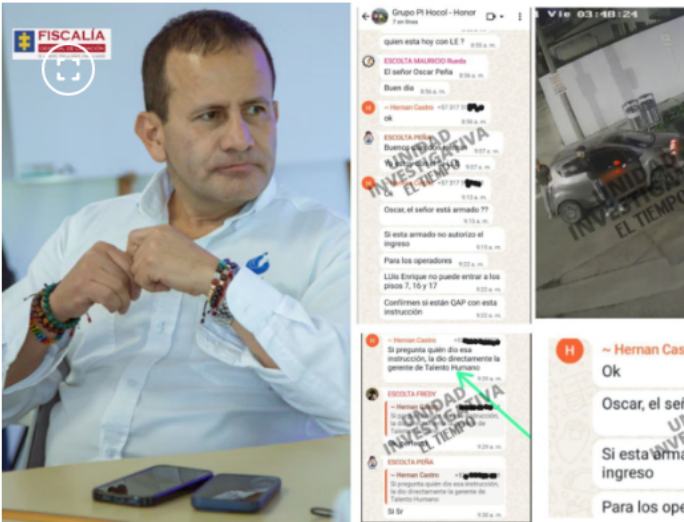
FISCALÍA

Grupo PI Hocol - Honor
7 en línea

quien esta hoy con LE ?
8:55 a. m.

ESCOLTA MAURICIO Rueda
El señor Oscar Peña
8:56 a. m.

Buen dia
8:56 a. m.

~ Hernan Castro +57 317
ok
8:56 a. m.

ESCOLTA PEÑA
Buenos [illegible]
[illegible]
9:07 a. m.

~ Hernan Castro +57 317
9:12 a. m.

Oscar, el señor está armado ??
9:13 a. m.

Si esta armado no autorizo el ingreso
9:13 a. m.

Para los operadores
9:22 a. m.

LUis Enrique no puede entrar a los pisos 7, 16 y 17
9:22 a. m.

Confirmes si están QAP con esta instrucción
9:22 a. m.

UNIDAD INVESTIGATIVA EL TIEMPO

Vie 03:48:24

UNIDAD INVESTIGATIVA EL TIEMPO

~ Hernan Castro
Si pregunta quien dio esa instrucción, la dio directamente la gerente de Talento Humano
9:28 a. m.

ESCOLTA FREDY
~ Hernan Castro
Si pregunta quien dio esa instrucción, la dio directamente la gerente de Talento Humano
9:29 a. m.

ESCOLTA PEÑA
~ Hernan Castro
Si pregunta quien dio esa instrucción, la dio directamente la gerente de Talento Humano
Si Sr
9:30 a. m.

UNIDAD INVESTIGATIVA EL TIEMPO

~ Hernan Cas
Ok
Oscar, el señ
Si esta arma ingreso
Para los ope